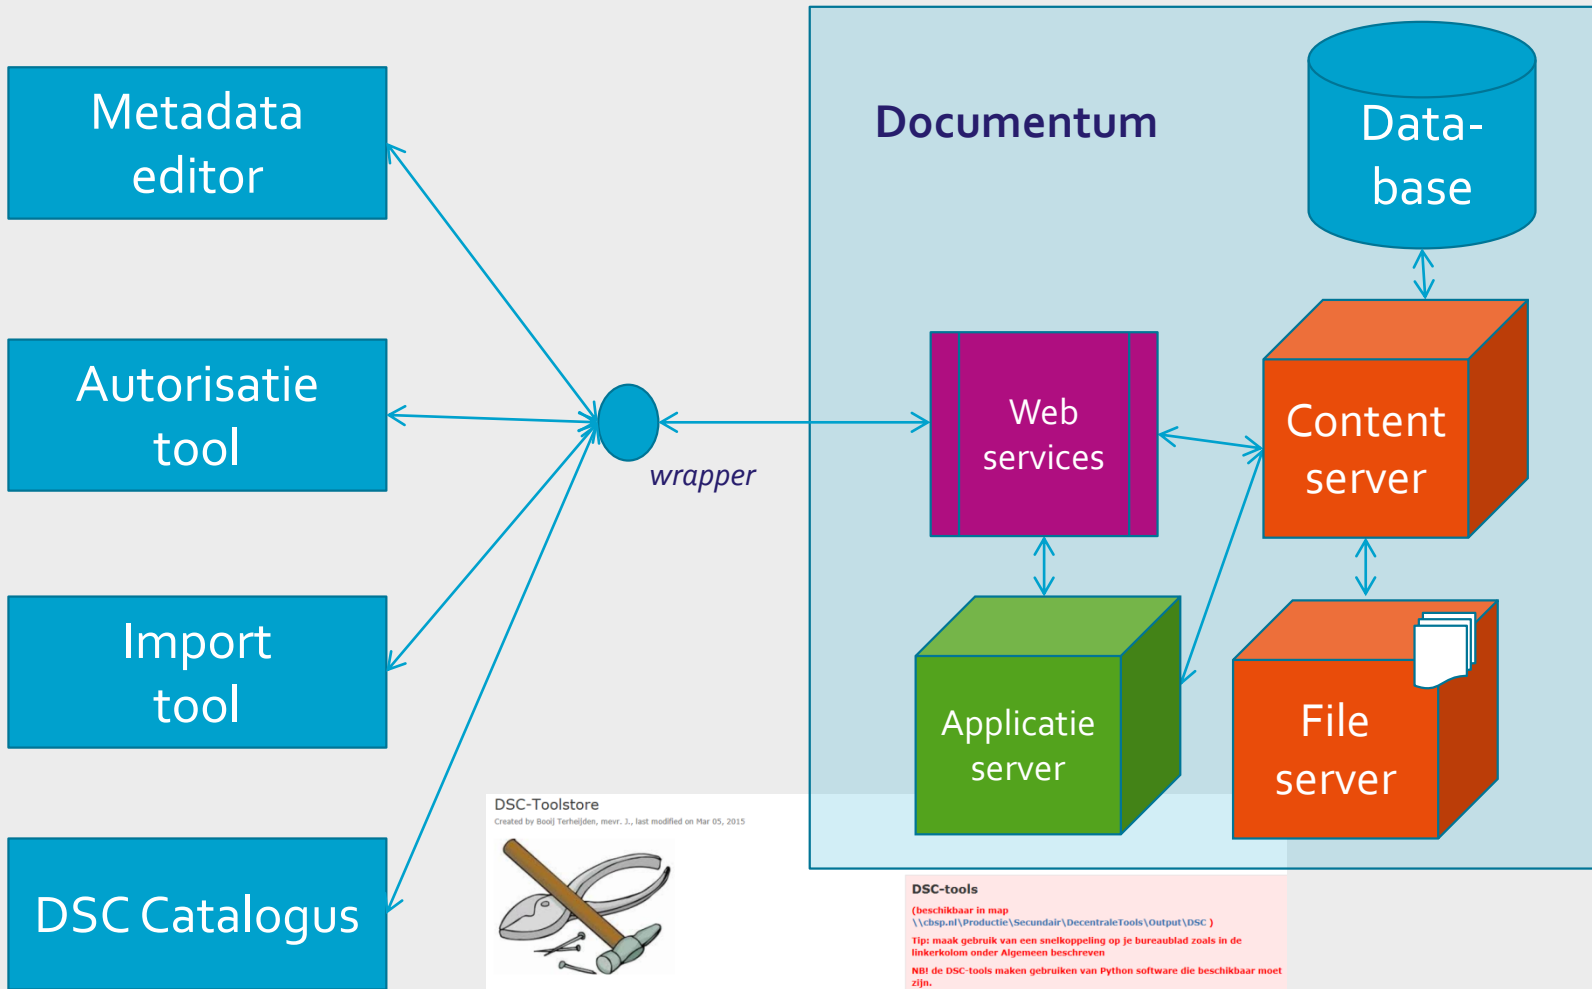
Metadata editor

Autorisatie tool

Import tool

DSC Catalogus

wrapper

Documentum

Data-base

Web services

Content server

Applicatie server

File server

DSC-Toolstore

Created by Booij Terheijden, mevr. J., last modified on Mar 05, 2015

DSC-tools

(beschikbaar in map \\cbsp.nl\Productie\Secundair\DecentraleTools\Output\DSC )

Tip: maak gebruik van een snelkoppeling op je bureaublad zoals in de linkerkolom onder Algemeen beschreven

NB! de DSC-tools maken gebruiken van Python software die beschikbaar moet zijn.